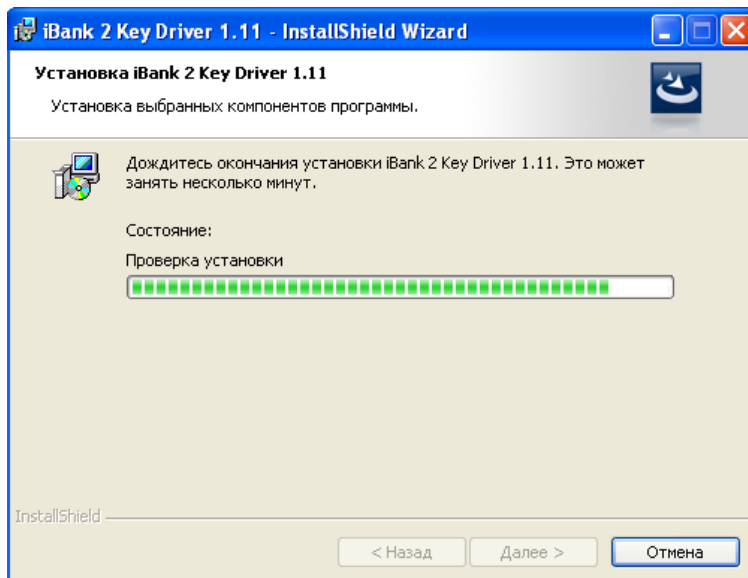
iBank 2 Key Driver 1.11 - InstallShield Wizard

Установка iBank 2 Key Driver 1.11

Установка выбранных компонентов программы.

Дождитесь окончания установки iBank 2 Key Driver 1.11. Это может занять несколько минут.

Состояние:

Проверка установки

InstallShield

< Назад

Далее >

Отмена